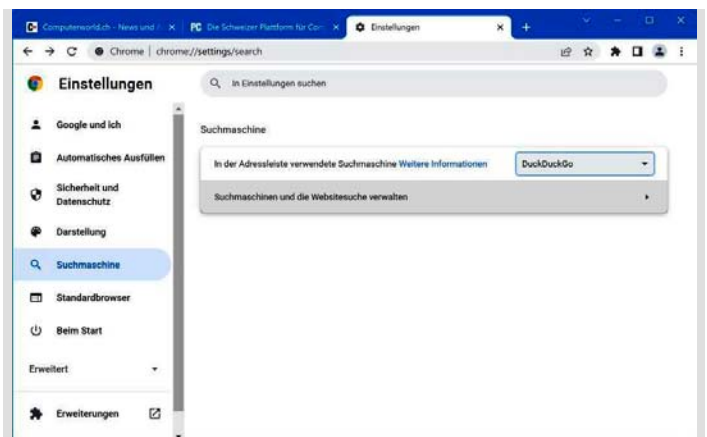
Computerworld.ch - News und ×
PC Die Schweizer Plattform für Co ×
Einstellungen ×
+

Chrome | chrome://settings/search

Einstellungen

In Einstellungen suchen

Google und ich
Automatisches Ausfüllen
Sicherheit und Datenschutz
Darstellung
Suchmaschine
Standardbrowser
Beim Start
Erweitert
Erweiterungen

Suchmaschine

In der Adressleiste verwendete Suchmaschine Weitere Informationen
DuckDuckGo

Suchmaschinen und die Websitesuche verwalten